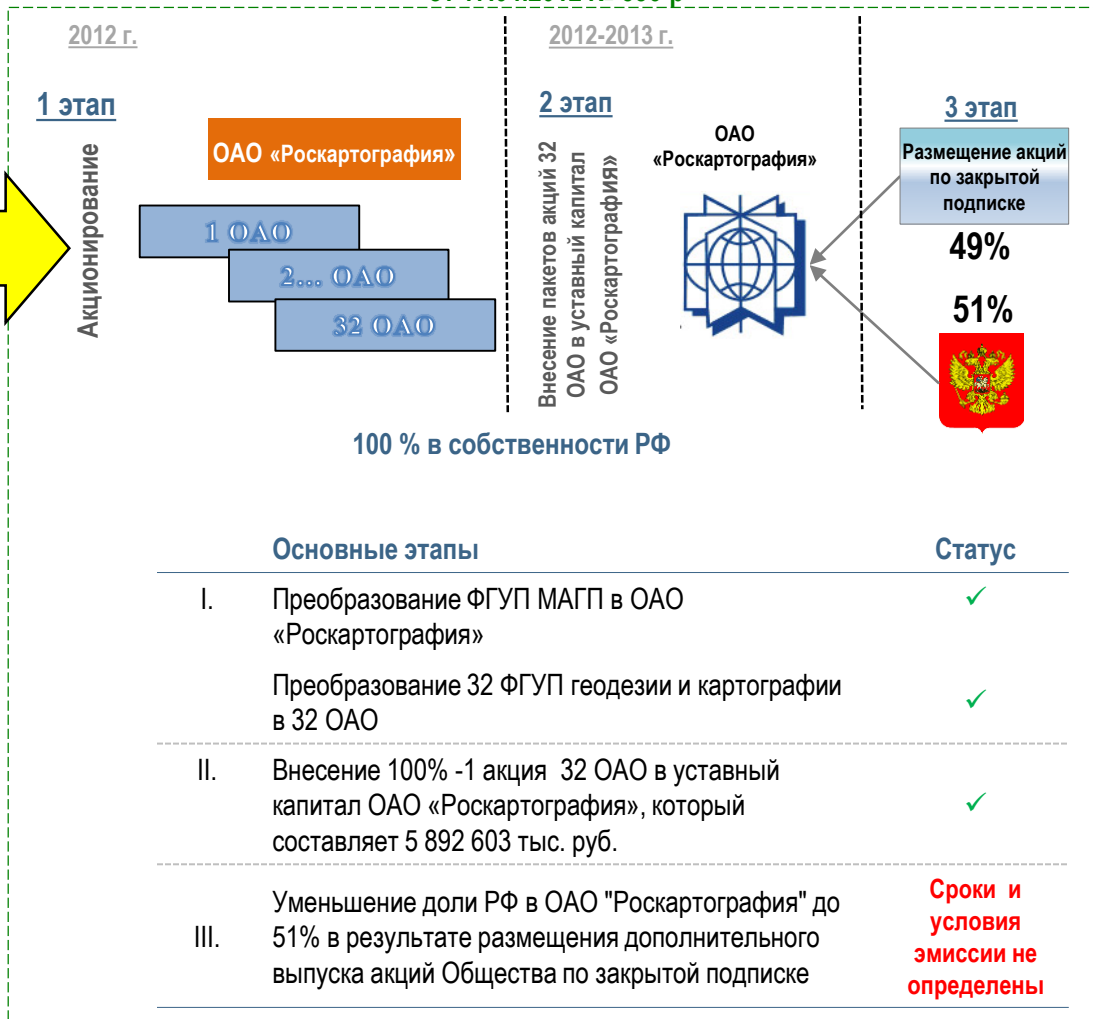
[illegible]

2012 г.

1 этап

Акционирование

ОАО «Роскартография»

1 ОАО

2… ОАО

32 ОАО

2012-2013 г.

2 этап

Внесение пакетов акций 32 ОАО в уставный капитал ОАО «Роскартография»

ОАО «Роскартография»

3 этап

Размещение акций по закрытой подписке

49%

51%

100 % в собственности РФ

| | Основные этапы | Статус |
|---|---|---|
| I. | Преобразование ФГУП МАГП в ОАО «Роскартография» | ✓ |
| | Преобразование 32 ФГУП геодезии и картографии в 32 ОАО | ✓ |
| II. | Внесение 100% -1 акция 32 ОАО в уставный капитал ОАО «Роскартография», который составляет 5 892 603 тыс. руб. | ✓ |
| III. | Уменьшение доли РФ в ОАО "Роскартография" до 51% в результате размещения дополнительного выпуска акций Общества по закрытой подписке | Сроки и условия эмиссии не определены |